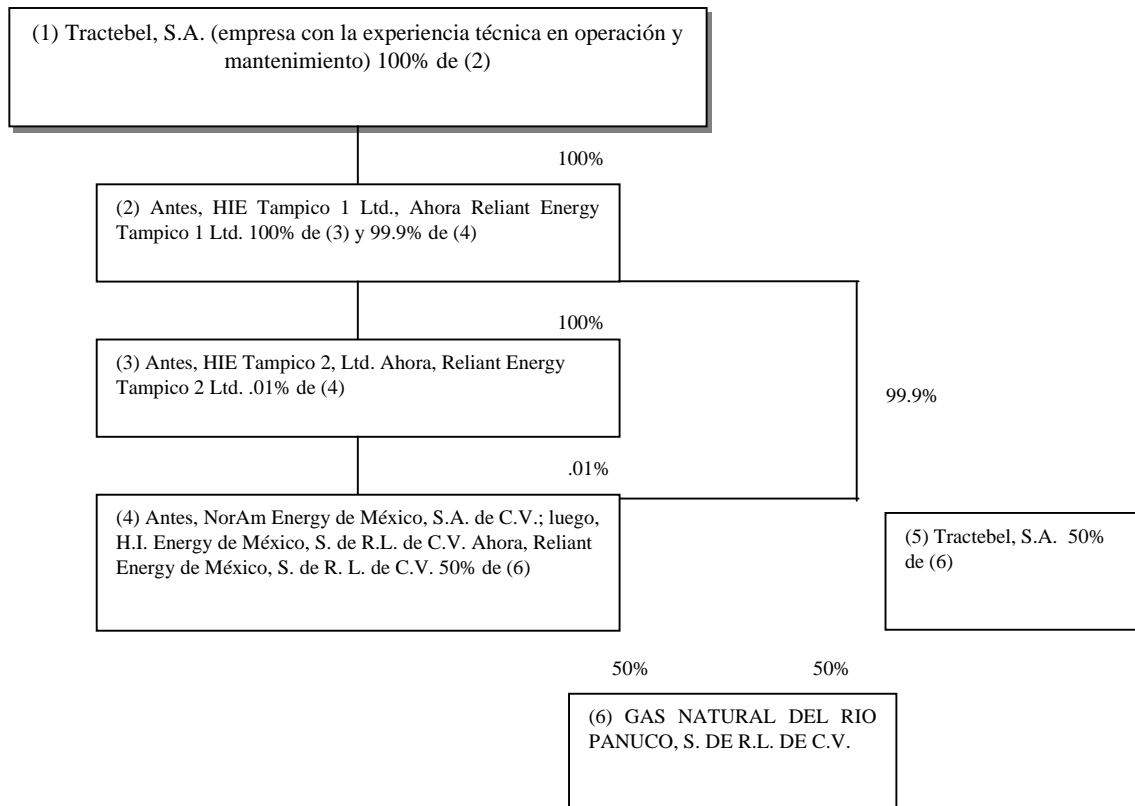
(1) Tractebel, S.A. (empresa con la experiencia técnica en operación y mantenimiento) 100% de (2)

100%

(2) Antes, HIE Tampico 1 Ltd., Ahora Reliant Energy Tampico 1 Ltd. 100% de (3) y 99.9% de (4)

100%

(3) Antes, HIE Tampico 2, Ltd. Ahora, Reliant Energy Tampico 2 Ltd. .01% de (4)

99.9%

.01%

(4) Antes, NorAm Energy de México, S.A. de C.V.; luego, H.I. Energy de México, S. de R.L. de C.V. Ahora, Reliant Energy de México, S. de R. L. de C.V. 50% de (6)

(5) Tractebel, S.A. 50% de (6)

50%

50%

(6) GAS NATURAL DEL RIO PANUCO, S. DE R.L. DE C.V.